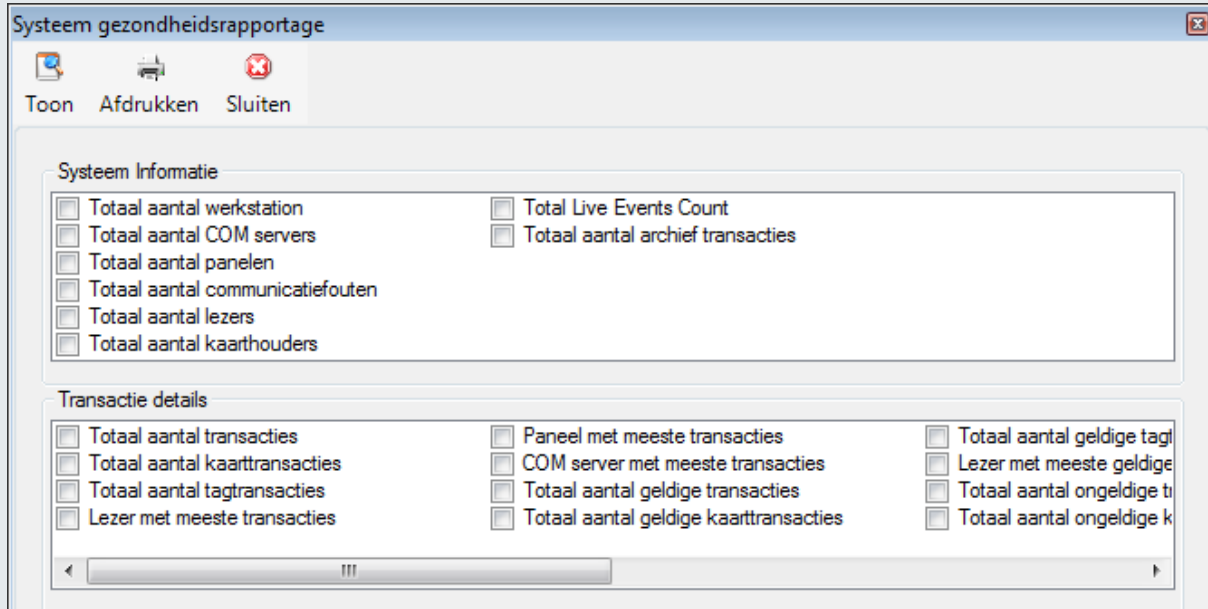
Systeem gezondheidsrapportage

Toon Afdrukken Sluiten

Systeem Informatie

Totaal aantal werkstation
Totaal aantal COM servers
Totaal aantal panelen
Totaal aantal communicatiefouten
Totaal aantal lezers
Totaal aantal kaarthouders

Total Live Events Count
Totaal aantal archief transacties

Transactie details

Totaal aantal transacties
Totaal aantal kaarttransacties
Totaal aantal tagtransacties
Lezer met meeste transacties

Paneel met meeste transacties
COM server met meeste transacties
Totaal aantal geldige transacties
Totaal aantal geldige kaarttransacties

Totaal aantal geldige tag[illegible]
Lezer met meeste geldige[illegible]
Totaal aantal ongeldige t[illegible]
Totaal aantal ongeldige k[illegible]